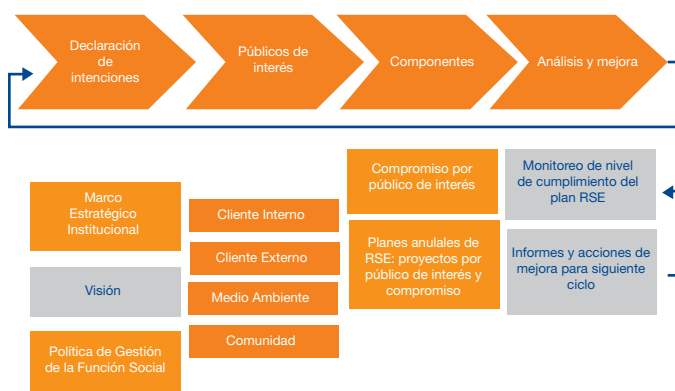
Declaración de intenciones

Públicos de interés

Componentes

Análisis y mejora

Compromiso por público de interés

Monitoreo de nivel de cumplimiento del plan RSE

Marco Estratégico Institucional

Cliente Interno

Planes anuales de RSE: proyectos por público de interés y compromiso

Informes y acciones de mejora para siguiente ciclo

Cliente Externo

Visión

Medio Ambiente

Comunidad

Política de Gestión de la Función Social